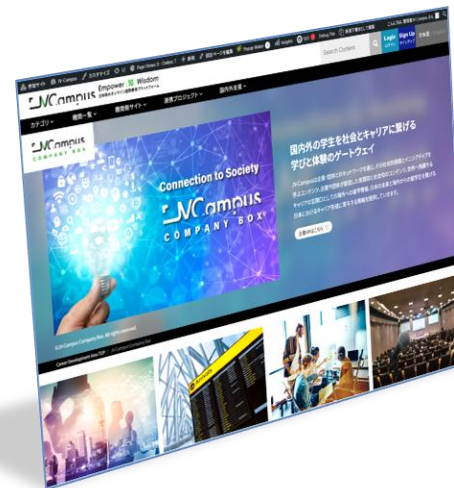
JVCampus Empower Wisdom

Search Content

Login

Sign Up

カテゴリー

機能一覧

連携サイト

連携プロジェクト

国内外を

JVCampus COMPANY BOX

Connection to Society

JVCampus COMPANY BOX

国内外の学生を社会とキャリアに繋げる学びと体験のゲートウェイ

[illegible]

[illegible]

© JV-Campus Company Box. All rights reserved.